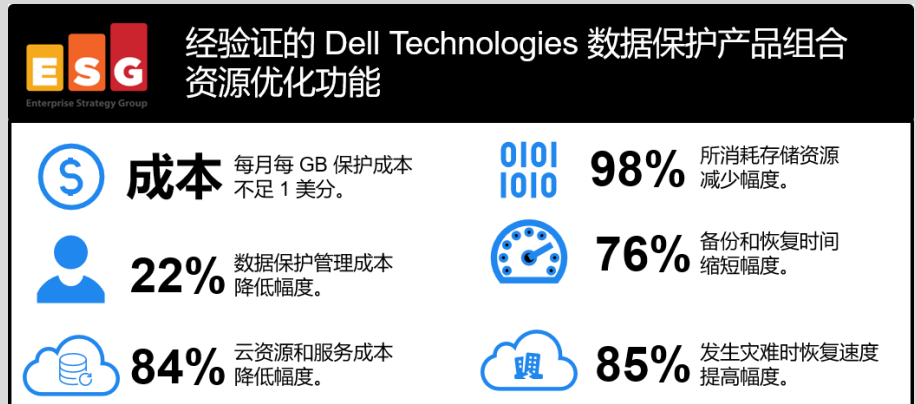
ESG
Enterprise Strategy Group

经验证的 Dell Technologies 数据保护产品组合资源优化功能

成本 每月每 GB 保护成本不足 1 美分。

0101
1010

98% 所消耗存储资源减少幅度。

22% 数据保护管理成本降低幅度。

76% 备份和恢复时间缩短幅度。

84% 云资源和服务成本降低幅度。

85% 发生灾难时恢复速度提高幅度。